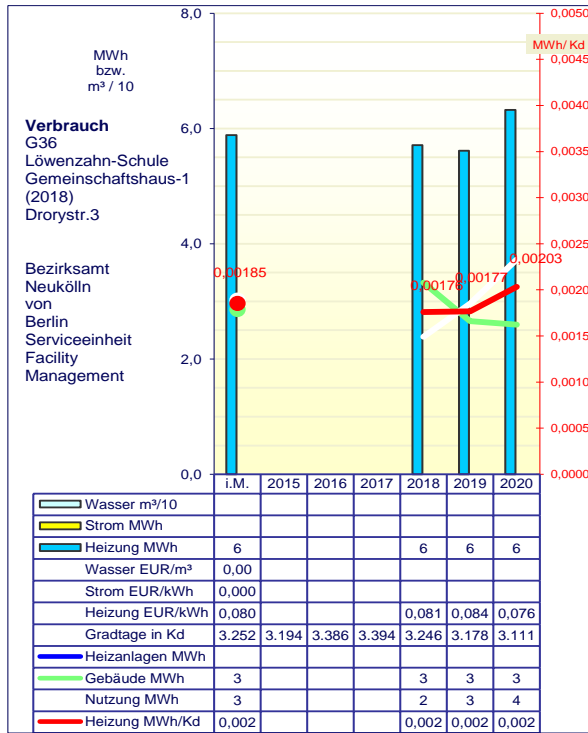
MWh bzw. m³ / 10

Verbrauch
G36
Löwenzahn-Schule
Gemeinschaftshaus-1
(2018)
Drorystr.3

Bezirksamt
Neukölln
von
Berlin
Serviceeinheit
Facility
Management

8,0
6,0
4,0
2,0
0,0

MWh/ Kd
0,0050
0,0045
0,0040
0,0035
0,0030
0,0025
0,0020
0,0015
0,0010
0,0005
0,0000

0,00185
0,00176
0,00177
0,00203

| | i.M. | 2015 | 2016 | 2017 | 2018 | 2019 | 2020 |
|---|---|---|---|---|---|---|---|
| Wasser m³/10 | | | | | | | |
| Strom MWh | | | | | | | |
| Heizung MWh | 6 | | | | 6 | 6 | 6 |
| Wasser EUR/m³ | 0,00 | | | | | | |
| Strom EUR/kWh | 0,000 | | | | | | |
| Heizung EUR/kWh | 0,080 | | | | 0,081 | 0,084 | 0,076 |
| Gradtage in Kd | 3.252 | 3.194 | 3.386 | 3.394 | 3.246 | 3.178 | 3.111 |
| Heizanlagen MWh | | | | | | | |
| Gebäude MWh | 3 | | | | 3 | 3 | 3 |
| Nutzung MWh | 3 | | | | 2 | 3 | 4 |
| Heizung MWh/Kd | 0,002 | | | | 0,002 | 0,002 | 0,002 |